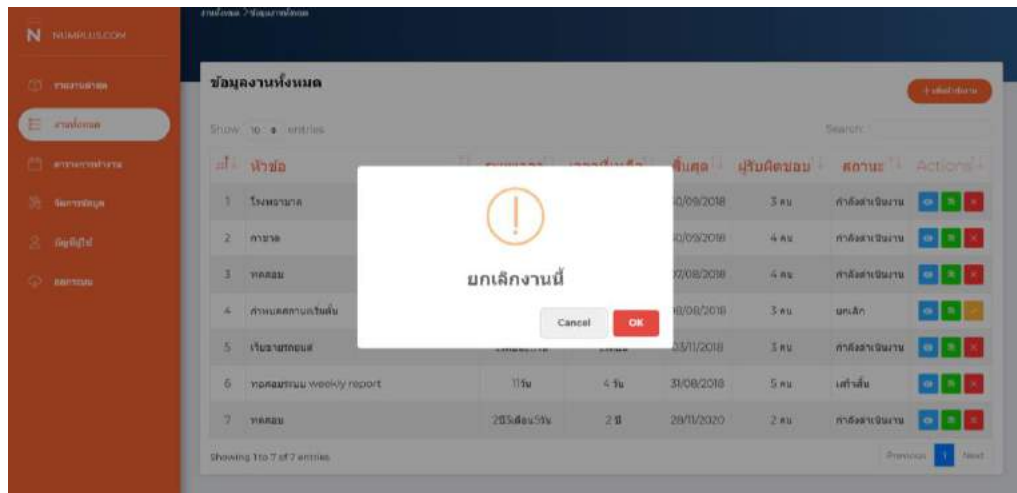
N NUMPLUS.COM

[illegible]

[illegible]

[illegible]

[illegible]

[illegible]

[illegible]

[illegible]

ข้อมูลงานทั้งหมด

+ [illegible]

Show 10 entries

Search:

| # | หัวข้อ | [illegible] | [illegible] | สิ้นสุด | ผู้รับผิดชอบ | สถานะ | Actions |
|---|---|---|---|---|---|---|---|
| 1 | โรงพยาบาล | | | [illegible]0/09/2018 | 3 คน | กำลังดำเนินงาน | |
| 2 | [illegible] | | | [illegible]0/09/2018 | 4 คน | กำลังดำเนินงาน | |
| 3 | ทดสอบ | | | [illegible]7/08/2018 | 4 คน | กำลังดำเนินงาน | |
| 4 | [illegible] | | | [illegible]8/08/2018 | 3 คน | ยกเลิก | |
| 5 | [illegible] | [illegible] | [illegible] | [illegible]3/11/2018 | 3 คน | กำลังดำเนินงาน | |
| 6 | ทดสอบระบบ weekly report | 11วัน | 4 วัน | 31/08/2018 | 5 คน | เสร็จสิ้น | |
| 7 | ทดสอบ | 2ปี1เดือน5วัน | 2 ปี | 29/11/2020 | 2 คน | กำลังดำเนินงาน | |

Showing 1 to 7 of 7 entries

Previous 1 Next

!

ยกเลิกงานนี้

Cancel OK